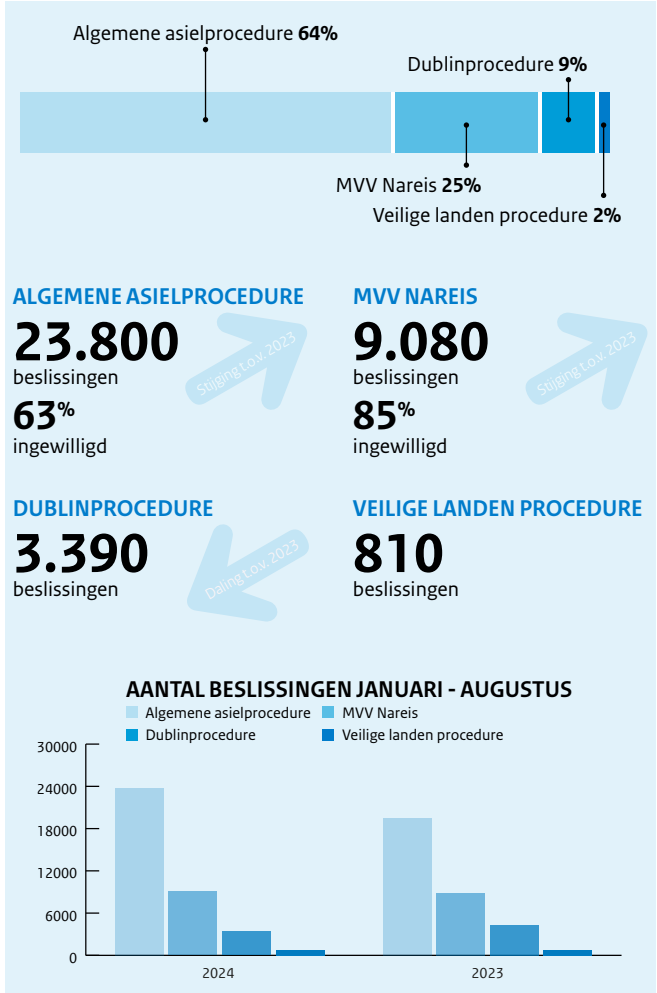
Algemene asielprocedure **64%**

Dublinprocedure **9%**

MVV Nareis **25%**

Veilige landen procedure **2%**

ALGEMENE ASIELPROCEDURE

23.800

beslissingen

63%

ingewilligd

Stijging t.o.v. 2023

MVV NAREIS

9.080

beslissingen

85%

ingewilligd

Stijging t.o.v. 2023

DUBLINPROCEDURE

3.390

beslissingen

Daling t.o.v. 2023

VEILIGE LANDEN PROCEDURE

810

beslissingen

AANTAL BESLISSINGEN JANUARI - AUGUSTUS

Algemene asielprocedure
MVV Nareis
Dublinprocedure
Veilige landen procedure

30000
24000
18000
12000
6000
0

2024
2023